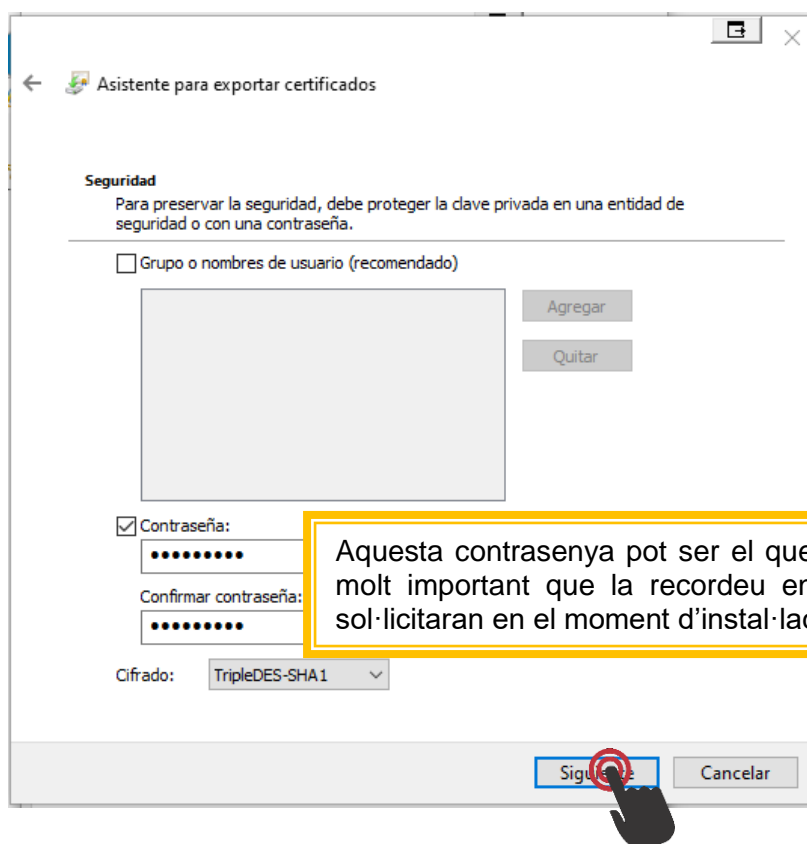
Asistente para exportar certificados

Seguridad
Para preservar la seguridad, debe proteger la clave privada en una entidad de seguridad o con una contraseña.

Grupo o nombres de usuario (recomendado)

Agregar

Quitar

Contraseña:
•••••••••

Confirmar contraseña:
•••••••••

Aquesta contrasenya pot ser el que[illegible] molt important que la recordeu en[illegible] sol·licitaran en el moment d'instal·lac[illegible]

Cifrado: TripleDES-SHA1

Sig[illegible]e Cancelar